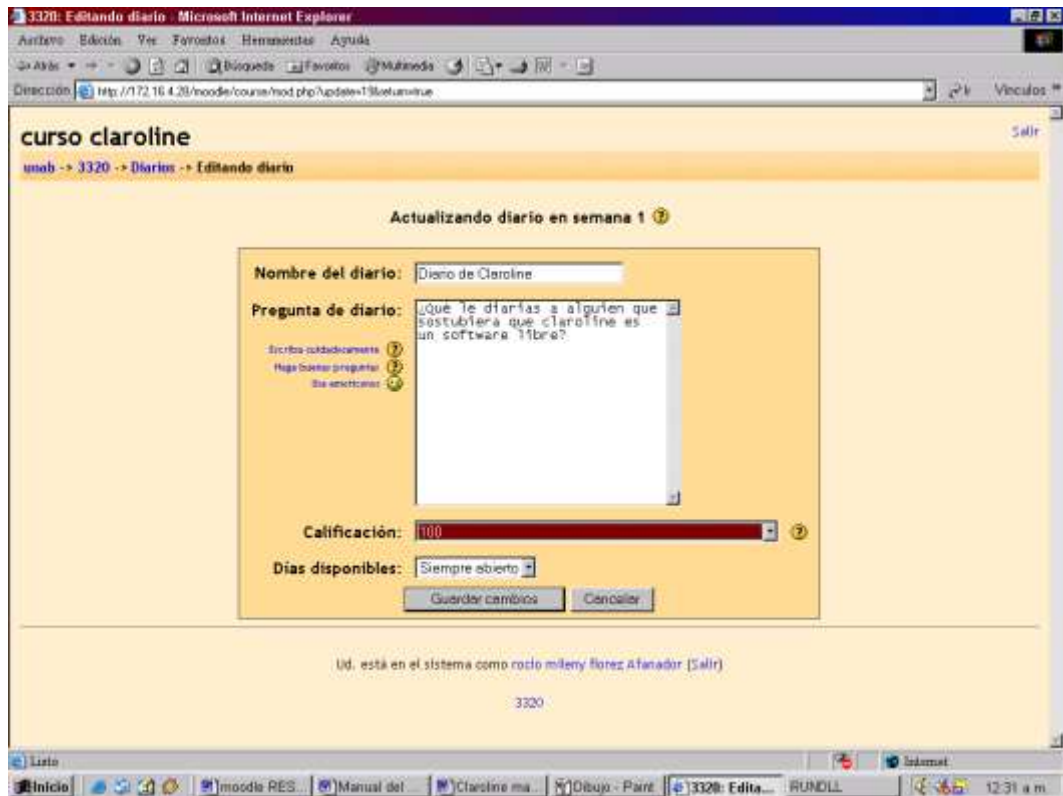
3320: Editando diario - Microsoft Internet Explorer

Archivo Edición Ver Favoritos Herramientas Ayuda

Atrás Búsqueda Favoritos Multimedia

Dirección http://172.16.4.28/moodle/course/mod.php?update=19&return=true Vínculos

curso claroline

Salir

unab -> 3320 -> Diarios -> Editando diario

Actualizando diario en semana 1

Nombre del diario: Diario de Claroline

Pregunta de diario: ¿Qué le diarías a alguien que sostubiera que claroline es un software libre?

Escriba cuidadosamente
Haga buenas preguntas
Use emoticonos

Calificación: 100

Días disponibles: Siempre abierto

Guardar cambios Cancelar

Ud. está en el sistema como rocio mileny florez Afanador (Salir)

3320

Listo Internet

Inicio moodle RES... Manual del ... Claroline ma... Dibujo - Paint 3320: Edita... RUNDLL 12:31 a.m.